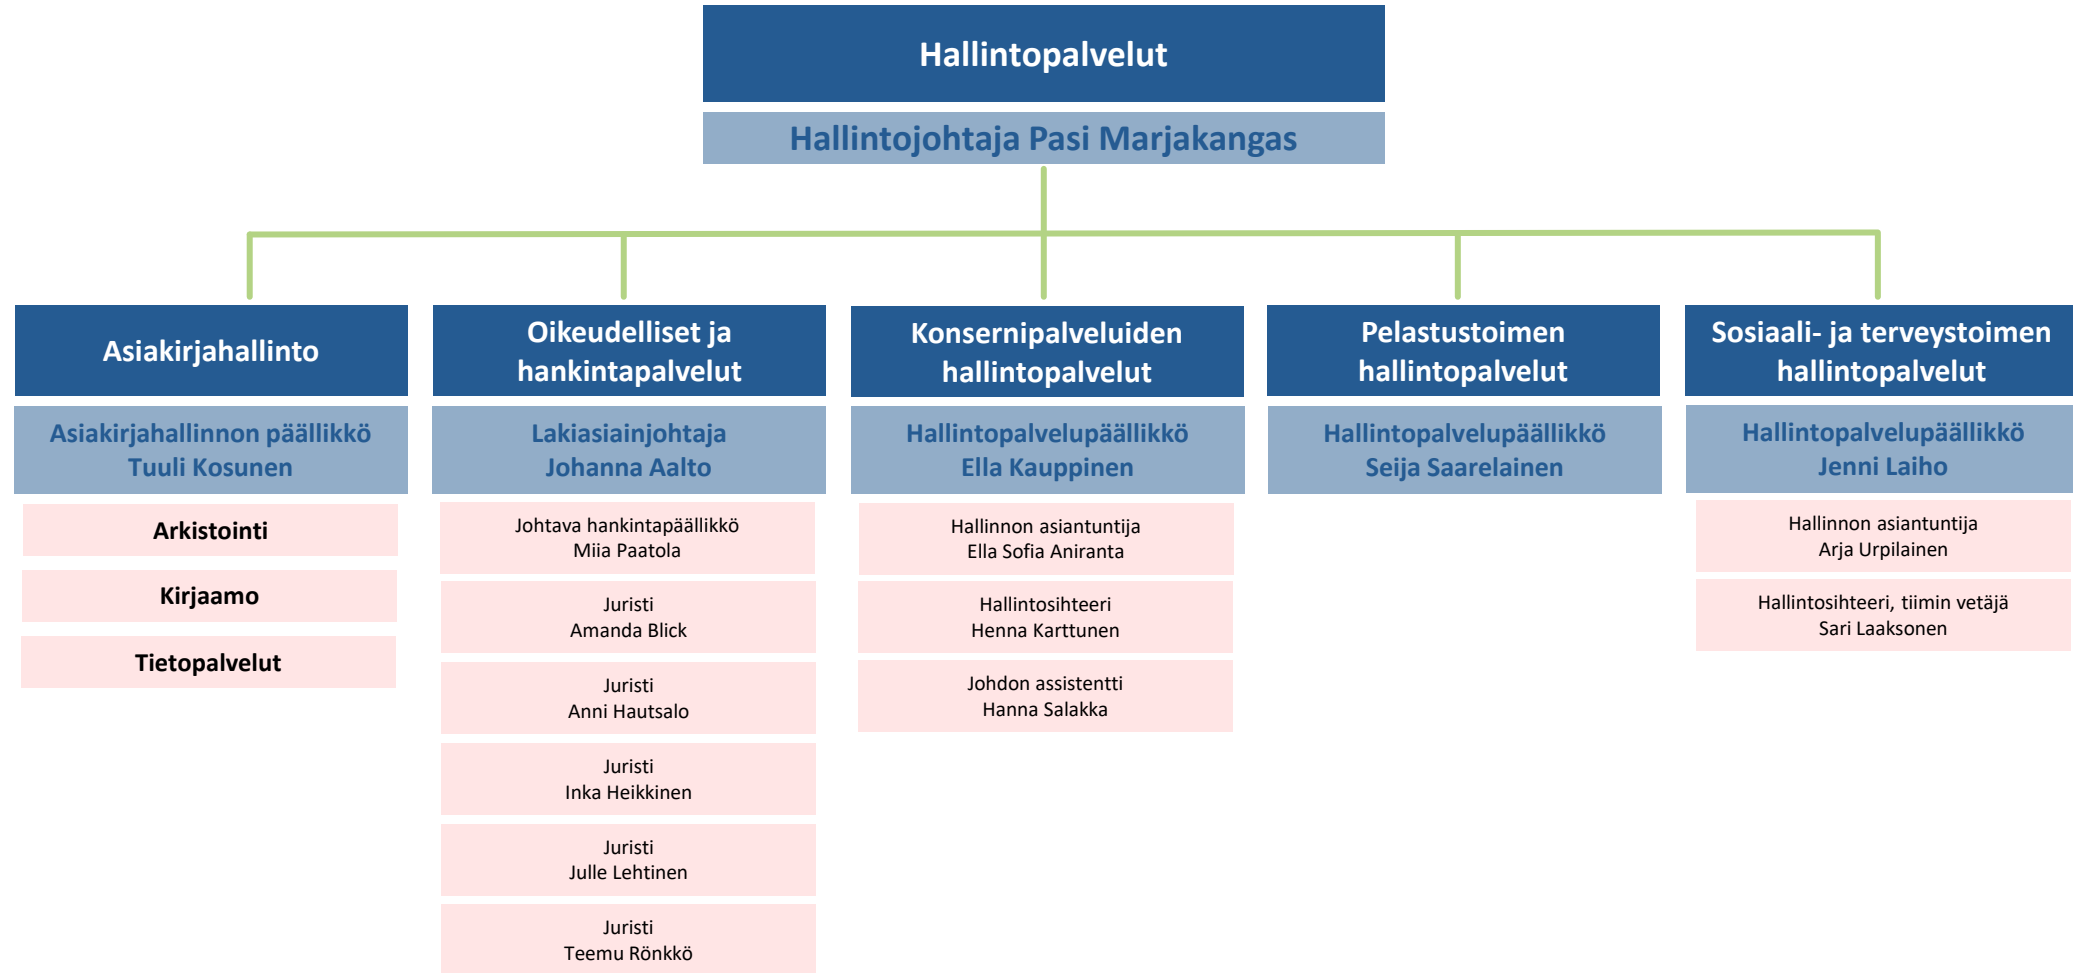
Hallintopalvelut

Hallintojohtaja Pasi Marjakangas

Asiakirjahallinto

Asiakirjahallinnon päällikkö
Tuuli Kosunen

Arkistointi

Kirjaamo

Tietopalvelut

Oikeudelliset ja hankintapalvelut

Lakiasiainjohtaja
Johanna Aalto

Johtava hankintapäällikkö
Miia Paatola

Juristi
Amanda Blick

Juristi
Anni Hautsalo

Juristi
Inka Heikkinen

Juristi
Julle Lehtinen

Juristi
Teemu Rönkkö

Konsernipalveluiden hallintopalvelut

Hallintopalvelupäällikkö
Ella Kauppinen

Hallinnon asiantuntija
Ella Sofia Aniranta

Hallintosihteeri
Henna Karttunen

Johdon assistentti
Hanna Salakka

Pelastustoimen hallintopalvelut

Hallintopalvelupäällikkö
Seija Saarelainen

Sosiaali- ja terveystoimen hallintopalvelut

Hallintopalvelupäällikkö
Jenni Laiho

Hallinnon asiantuntija
Arja Urpilainen

Hallintosihteeri, tiimin vetäjä
Sari Laaksonen